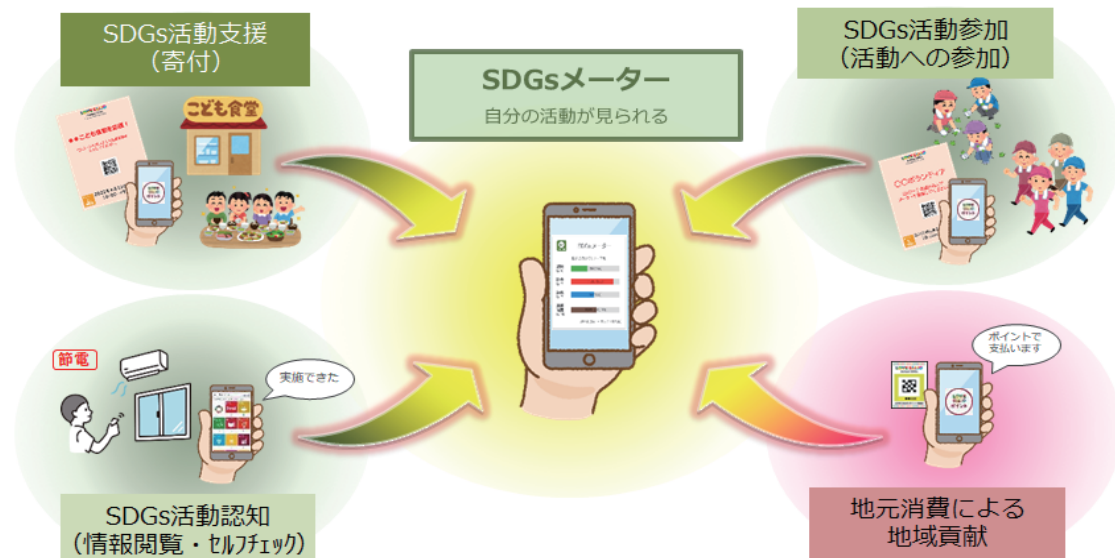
SDGs活動支援
（寄付）

SDGsメーター
自分の活動が見られる

SDGs活動参加
（活動への参加）

こども食堂

CCボランティア

節電

実施できた

ポイントで
支払います

SDGs活動認知
（情報閲覧・セルフチェック）

地元消費による
地域貢献